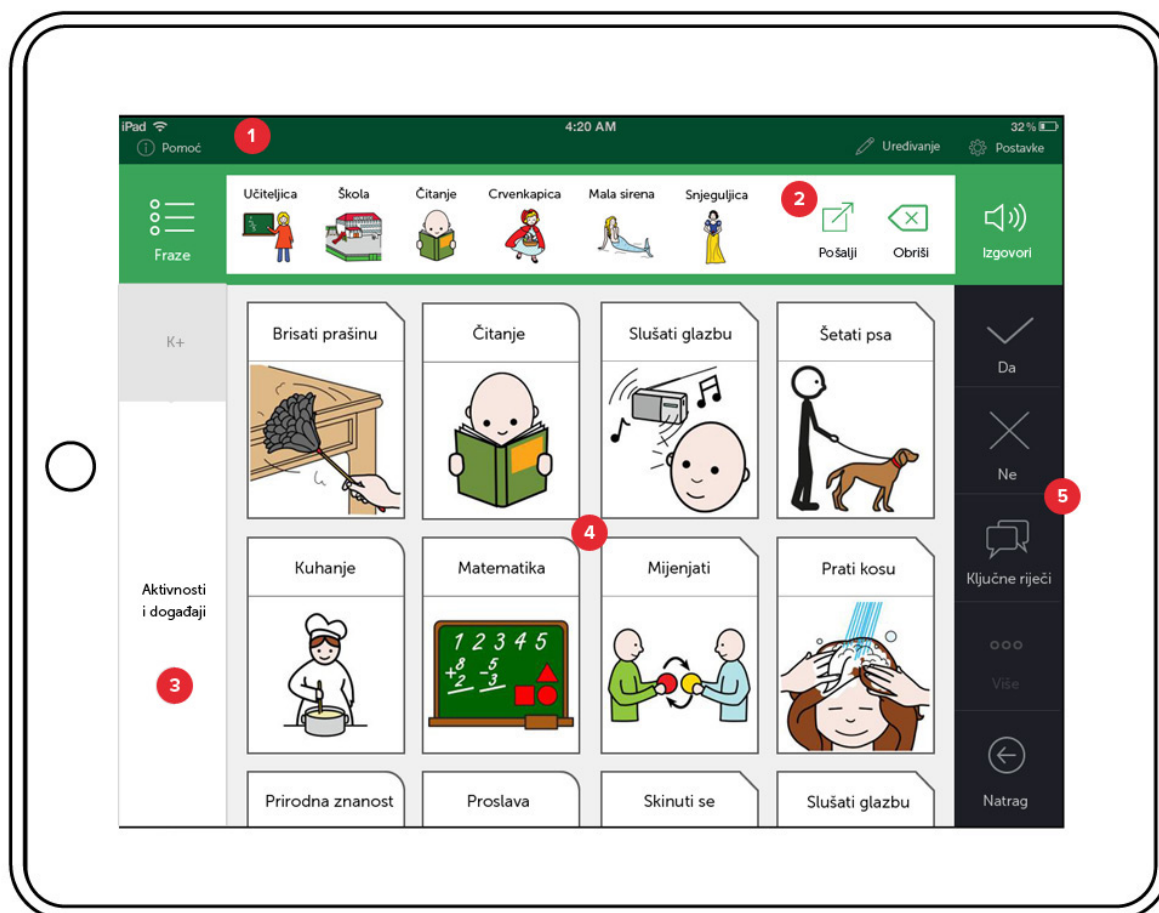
iPad
Pomoć
1
4:20 AM
32 %
Uređivanje
Postavke

Fraze
Učiteljica
Škola
Čitanje
Crvenkapica
Mala sirena
Snjeguljica
2
Pošalji
Obriši
Izgovori

K+

Aktivnosti i događaji
3

Brisati prašinu
Čitanje
Slušati glazbu
Šetati psa
4
Kuhanje
Matematika
1 2 3 4 5
$+\frac{8}{2}$ $-\frac{5}{3}$
Mijenjati
Prati kosu
Prirodna znanost
Proslava
Skinuti se
Slušati glazbu

Da
Ne
5
Ključne riječi
Više
Natrag